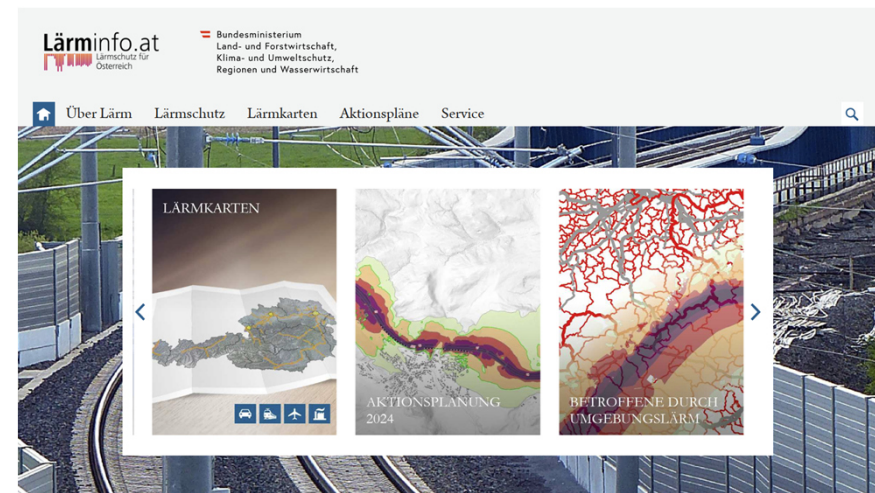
Lärminfo.at
Lärmschutz für Österreich

Bundesministerium
Land- und Forstwirtschaft,
Klima- und Umweltschutz,
Regionen und Wasserwirtschaft

Über Lärm Lärmschutz Lärmkarten Aktionspläne Service

LÄRMKARTEN

AKTIONSPLANUNG 2024

BETROFFENE DURCH UMGEBUNGSLÄRM